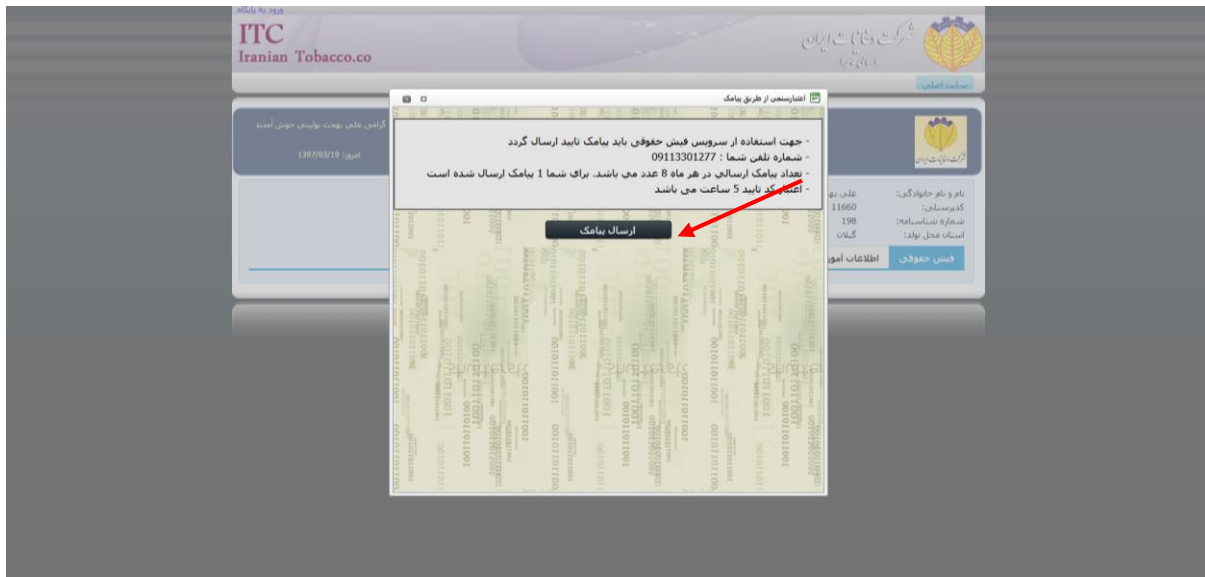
ورود به پایگاه
ITC
Iranian Tobacco.co
شرکت دخانیات ایران
سایت اصلی
گرامی علی بهجت پولیسی خوش آمدید
امروز: 1397/03/19
نام و نام خانوادگی: علی به
کدپرسنلی: 11660
شماره شناسنامه: 198
استان محل تولد: گیلان
فیش حقوقی
اطلاعات امور
اعتبارسنجی از طریق پیامک
- جهت استفاده از سرویس فیش حقوقی باید پیامک تایید ارسال گردد
- شماره تلفن شما : 09113301277
- تعداد پیامک ارسالی در هر ماه 8 عدد می باشد. برای شما 1 پیامک ارسال شده است
- اعتبار کد تایید 5 ساعت می باشد
ارسال پیامک